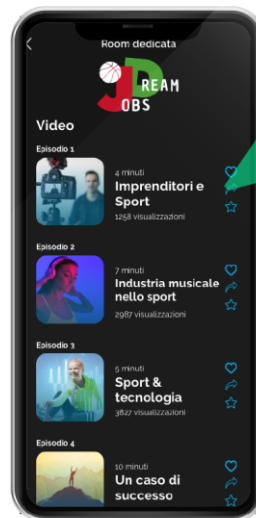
Room dedicata

DREAM JOBS

Video

Episodio 1

4 minuti

Imprenditori e Sport

1258 visualizzazioni

Episodio 2

7 minuti

Industria musicale nello sport

2987 visualizzazioni

Episodio 3

5 minuti

Sport & tecnologia

3827 visualizzazioni

Episodio 4

10 minuti

Un caso di successo